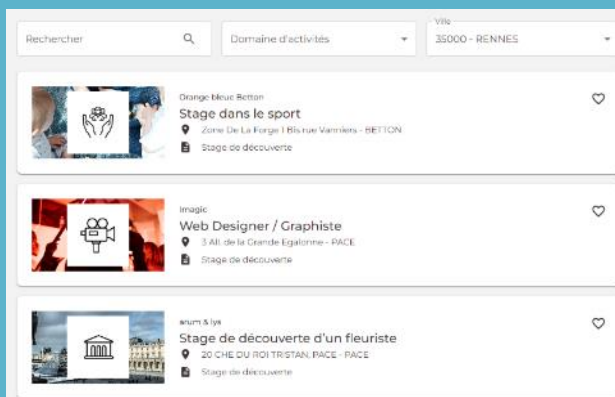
Rechercher

Domaine d'activités

Ville
35000 - RENNES

Orange bleue Betton
Stage dans le sport
Zone De La Forge 1 Bis rue Vanniers - BETTON
Stage de découverte

Imagic
Web Designer / Graphiste
3 All. de la Grande Egalonne - PACE
Stage de découverte

arum & lys
Stage de découverte d'un fleuriste
20 CHE DU ROI TRISTAN, PACE - PACE
Stage de découverte